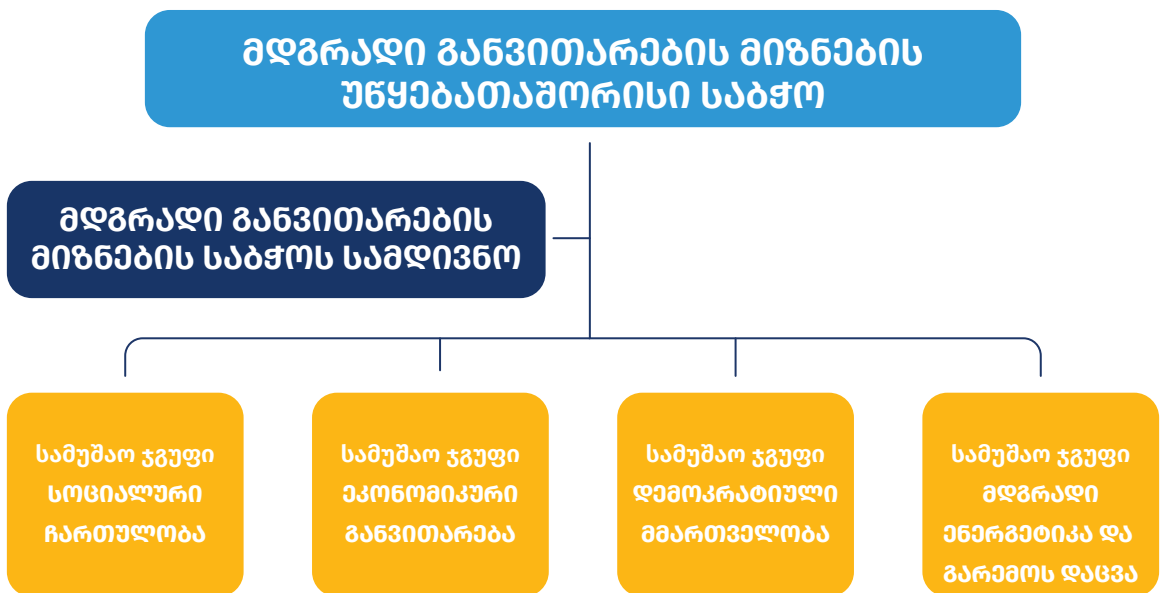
მდგრადი განვითარების მიზნების უწყებათაშორისი საბჭო

მდგრადი განვითარების მიზნების საბჭოს სამდივნო

სამუშაო ჯგუფი სოციალური ჩართულობა

სამუშაო ჯგუფი ეკონომიკური განვითარება

სამუშაო ჯგუფი დემოკრატიული მმართველობა

სამუშაო ჯგუფი მდგრადი ენერგეტიკა და გარემოს დაცვა